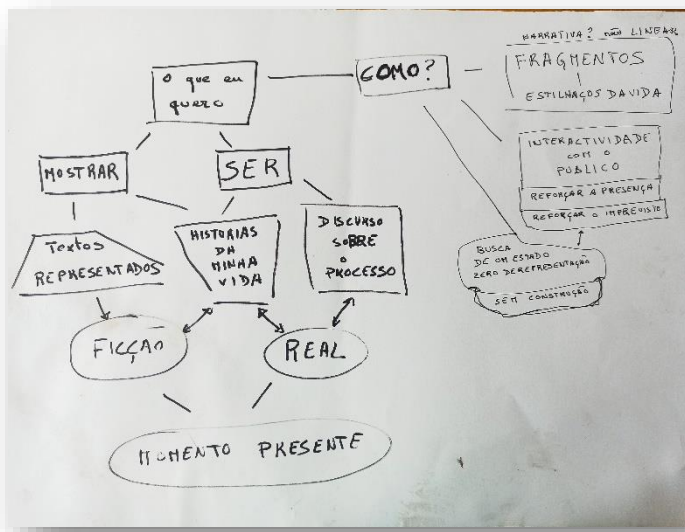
O que eu quero

COMO?

NARRATIVA? NÃO LINEAR

FRAGMENTOS

ESTILHAÇOS DA VIDA

MOSTRAR

SER

INTERACTIVIDADE COM O PUBLICO

REFORÇAR A PRESENÇA

REFORÇAR O IMPREVISTO

Textos REPRESENTADOS

HISTORIAS DA MINHA VIDA

DISCURSO SOBRE O PROCESSO

BUSCA DE UM ESTADO ZERO DE REPRESENTAÇÃO

SEM CONSTRUÇÃO

FICÇÃO

REAL

MOMENTO PRESENTE